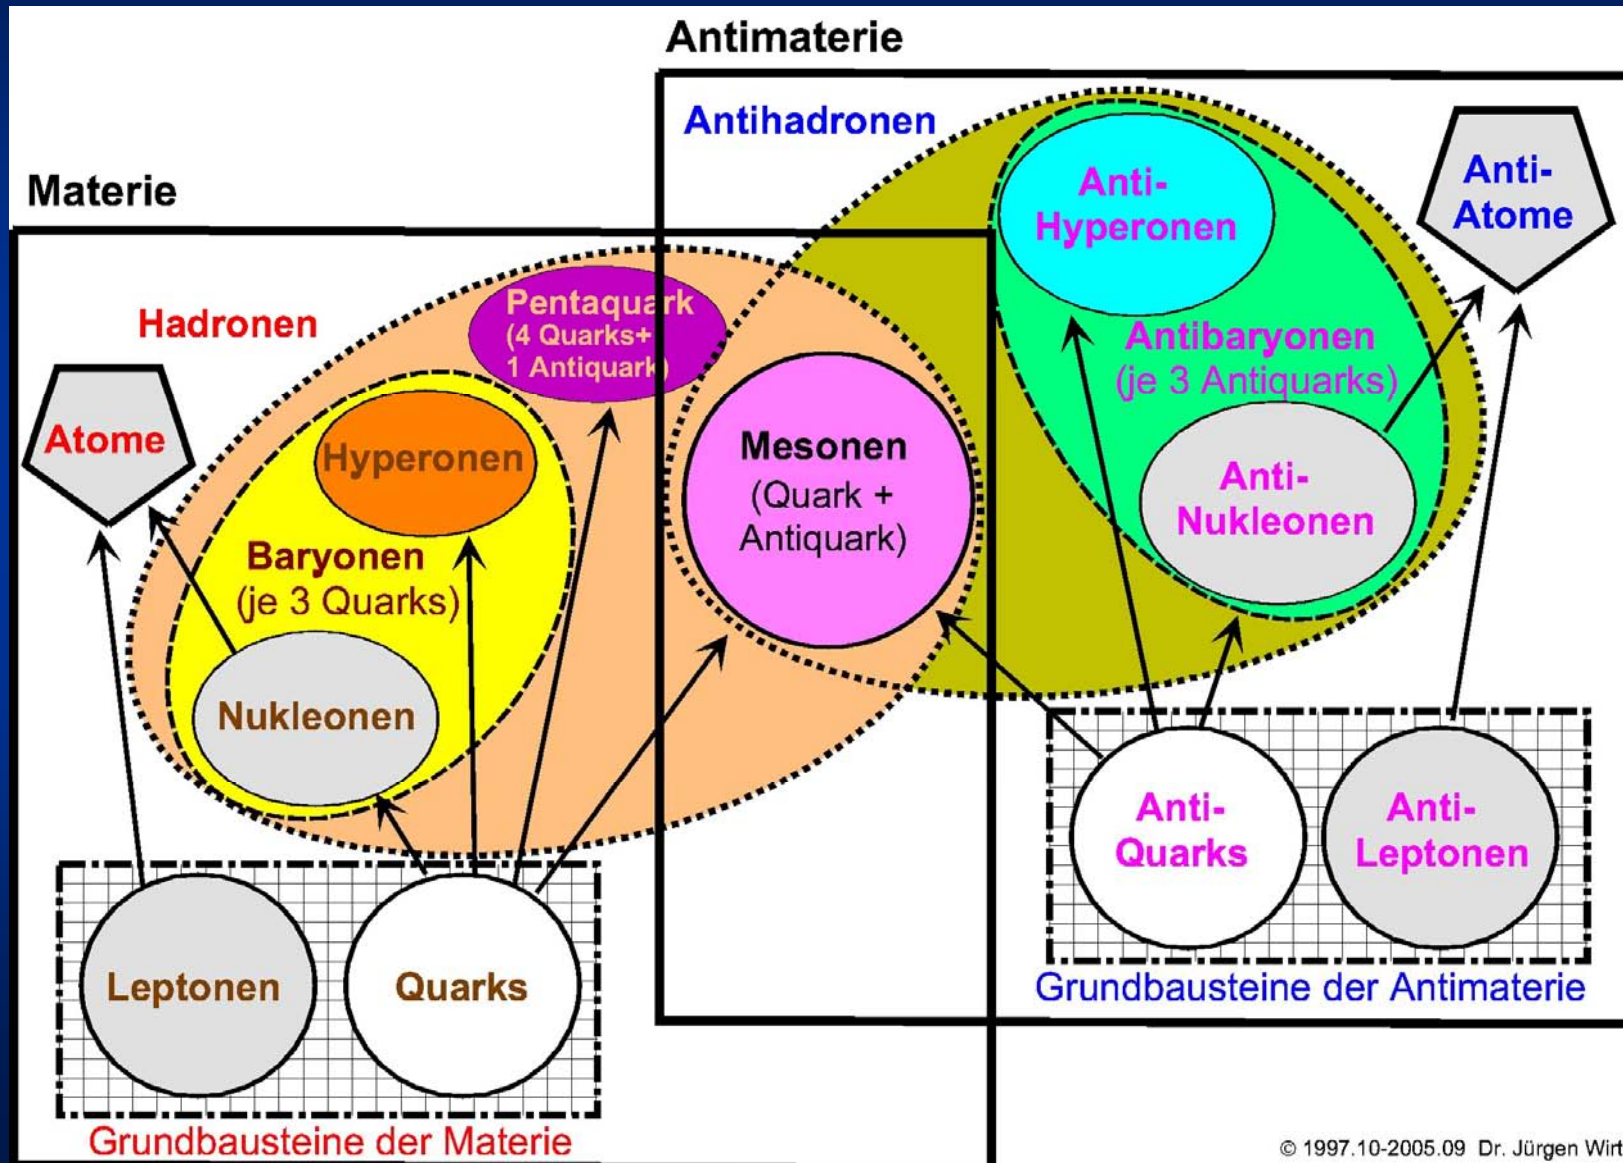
Antimaterie

Antihadronen

Materie

Anti-
Hyperonen

Anti-
Atome

Hadronen

Pentaquark
(4 Quarks+
1 Antiquark)

Antibaryonen
(je 3 Antiquarks)

Atome

Hyperonen

Mesonen
(Quark +
Antiquark)

Anti-
Nukleonen

Baryonen
(je 3 Quarks)

Nukleonen

Anti-
Quarks

Anti-
Leptonen

Grundbausteine der Antimaterie

Leptonen

Quarks

Grundbausteine der Materie

© 1997.10-2005.09 Dr. Jürgen Wirt